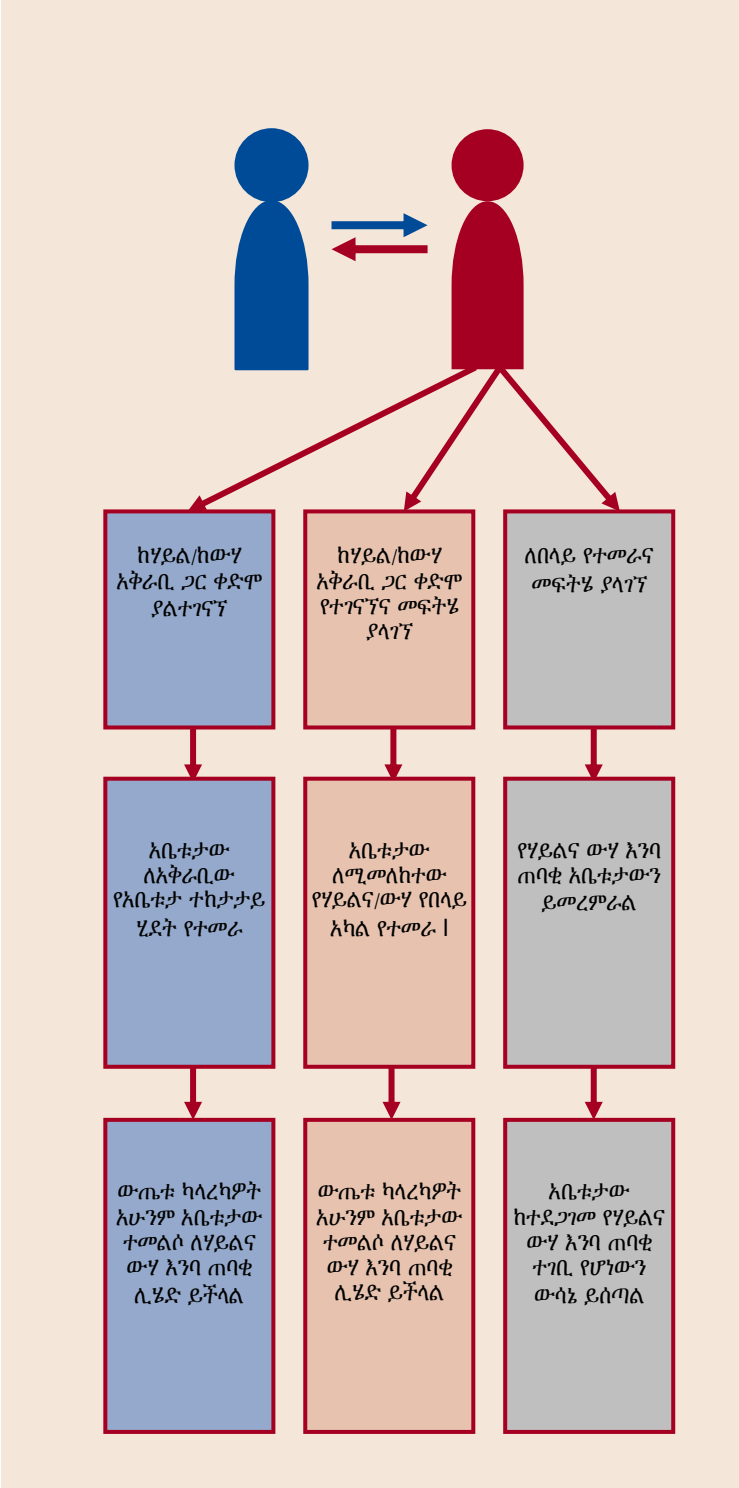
ከሃይል/ከውሃ አቅራቢ ጋር ቀድሞ ያልተገናኘ

ከሃይል/ከውሃ አቅራቢ ጋር ቀድሞ የተገናኘና መፍትሄ ያላገኘ

ለበላይ የተመራና መፍትሄ ያላገኘ

አቤቱታው ለአቅራቢው የአቤቱታ ተከታታይ ሂደት የተመራ

አቤቱታው ለሚመለከተው የሃይልና/ውሃ የበላይ አካል የተመራ ׀

የሃይልና ውሃ እንባ ጠባቂ አቤቱታውን ይመረምራል

ውጤቱ ካላረካዎት አሁንም አቤቱታው ተመልሶ ለሃይልና ውሃ እንባ ጠባቂ ሊሄድ ይችላል

ውጤቱ ካላረካዎት አሁንም አቤቱታው ተመልሶ ለሃይልና ውሃ እንባ ጠባቂ ሊሄድ ይችላል

አቤቱታው ከተደጋገመ የሃይልና ውሃ እንባ ጠባቂ ተገቢ የሆነውን ውሳኔ ይሰጣል